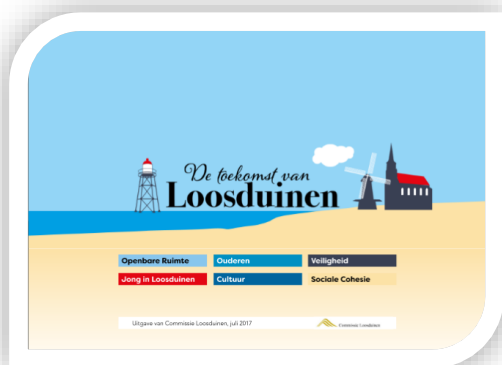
De toekomst van
Loosduinen

| Openbare Ruimte | Ouderen | Veiligheid |
|---|---|---|
| Jong in Loosduinen | Cultuur | Sociale Cohesie |

Uitgave van Commissie Loosduinen, juli 2017

Commissie Loosduinen